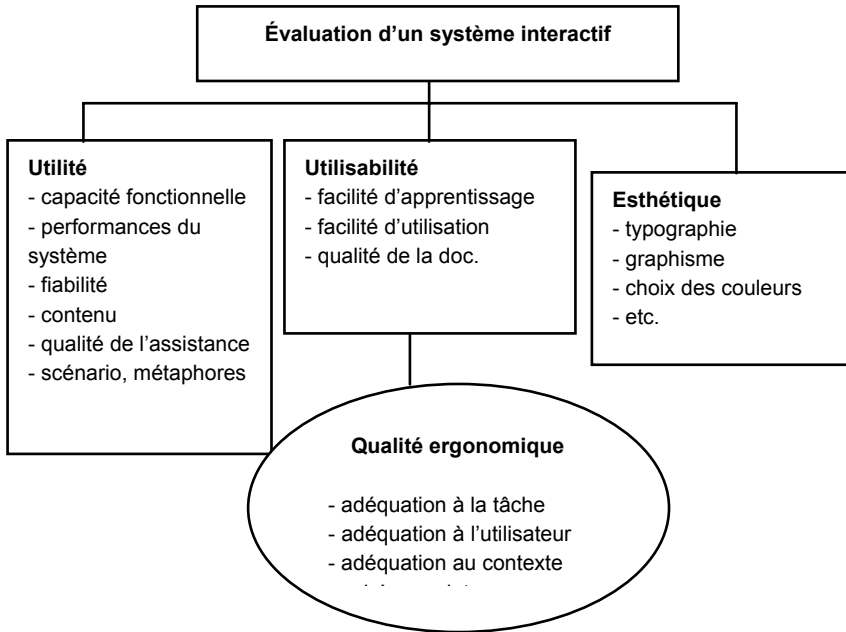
**Évaluation d’un système interactif**

**Utilité**
- capacité fonctionnelle
- performances du système
- fiabilité
- contenu
- qualité de l’assistance
- scénario, métaphores

**Utilisabilité**
- facilité d’apprentissage
- facilité d’utilisation
- qualité de la doc.

**Esthétique**
- typographie
- graphisme
- choix des couleurs
- etc.

**Qualité ergonomique**

- adéquation à la tâche
- adéquation à l’utilisateur
- adéquation au contexte
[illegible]